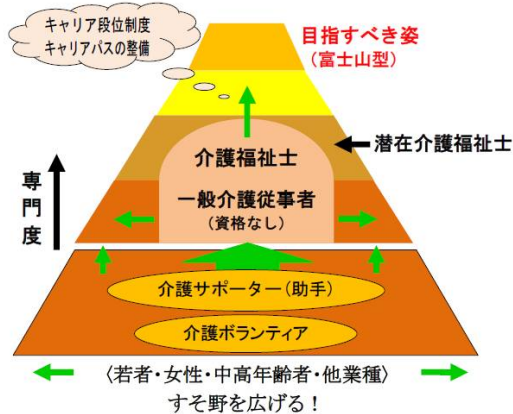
キャリア段位制度
キャリアパスの整備

目指すべき姿
（富士山型）

潜在介護福祉士

専門度

介護福祉士

一般介護従事者
（資格なし）

介護サポーター（助手）

介護ボランティア

〈若者・女性・中高年齢者・他業種〉
すそ野を広げる！